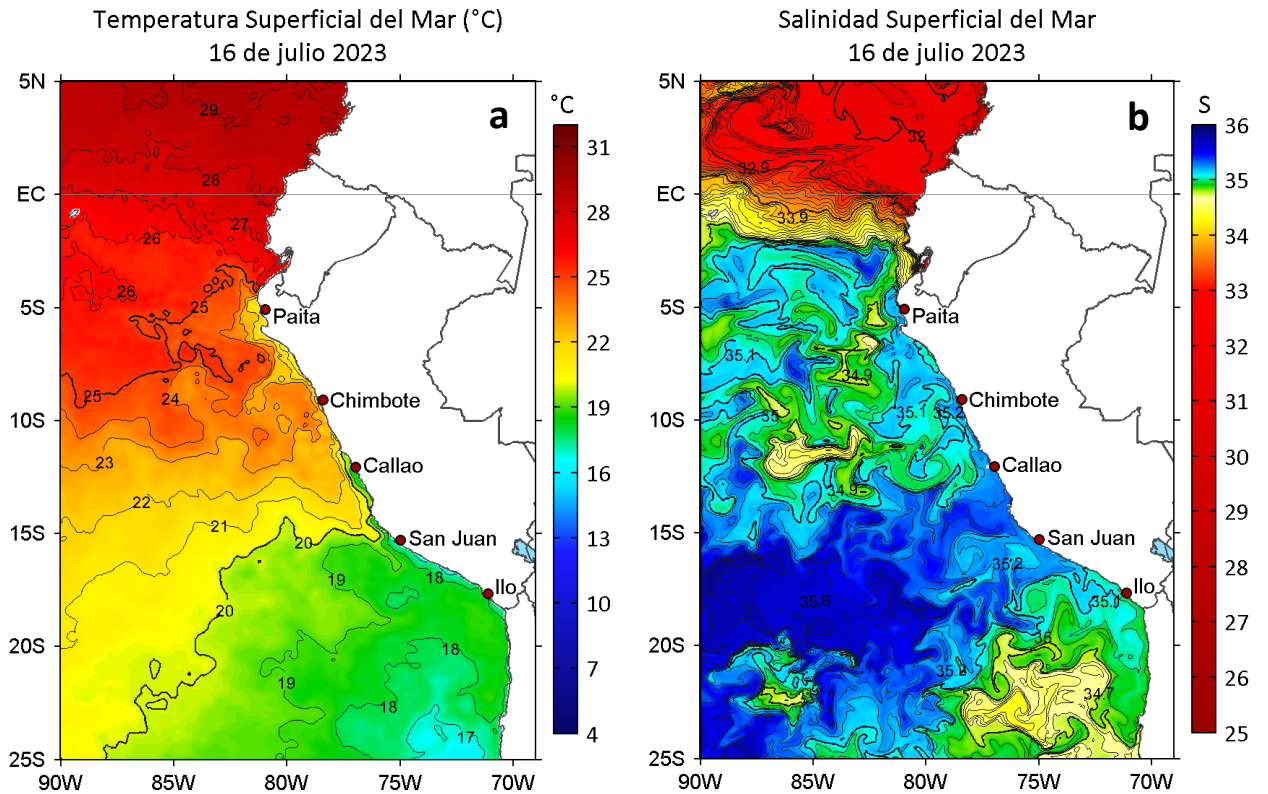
Temperatura Superficial del Mar (°C)
16 de julio 2023

a

°C
31
28
25
22
19
16
13
10
7
4

5N
EC
5S
10S
15S
20S
25S

90W
85W
80W
75W
70W

29
28
27
26
26
25
25
24
23
22
21
20
20
19
18
18
19
18
17

Paita
Chimbote
Callao
San Juan
Ilo

Salinidad Superficial del Mar
16 de julio 2023

b

S
36
35
34
33
32
31
30
29
28
27
26
25

5N
EC
5S
10S
15S
20S
25S

90W
85W
80W
75W
70W

32
32.9
33.9
35.1
34.9
35
35.1
35.2
34.9
35.2
35.6
35.1
35
35.4
34.7

Paita
Chimbote
Callao
San Juan
Ilo